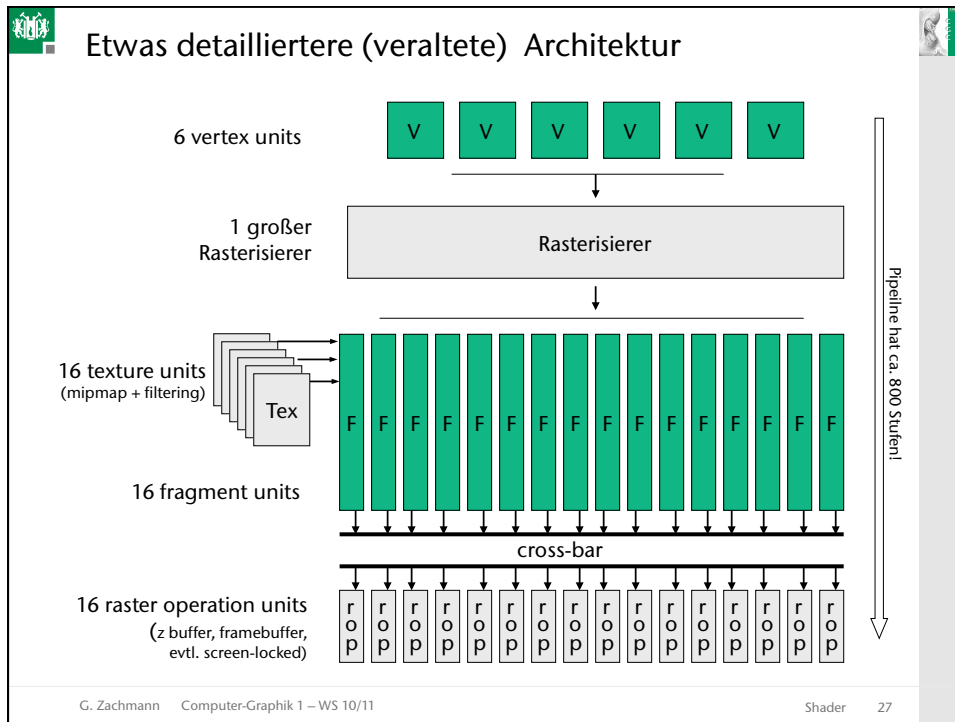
Etwas detailliertere (veraltete) Architektur

6 vertex units

V V V V V V

1 großer Rasterisierer

Rasterisierer

16 texture units
(mipmap + filtering)

Tex

F F F F F F F F F F F F F F F F

16 fragment units

cross-bar

16 raster operation units
(z buffer, framebuffer, evtl. screen-locked)

rop rop rop rop rop rop rop rop rop rop rop rop rop rop rop rop

Pipeline hat ca. 800 Stufen!

G. Zachmann Computer-Graphik 1 – WS 10/11 Shader 27